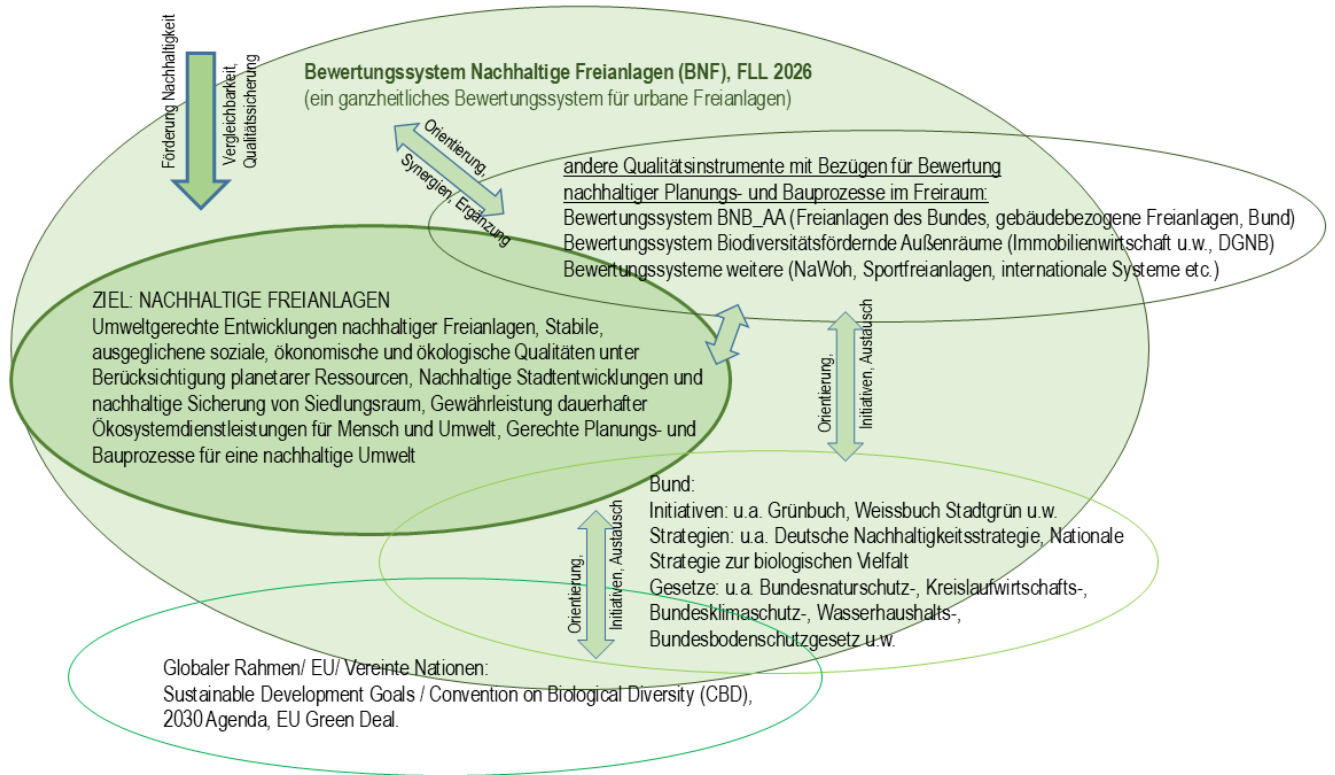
Förderung Nachhaltigkeit

Vergleichbarkeit, Qualitätssicherung

Bewertungssystem Nachhaltige Freianlagen (BNF), FLL 2026
(ein ganzheitliches Bewertungssystem für urbane Freianlagen)

Orientierung, Synergien, Ergänzung

andere Qualitätsinstrumente mit Bezügen für Bewertung nachhaltiger Planungs- und Bauprozesse im Freiraum:
Bewertungssystem BNB_AA (Freianlagen des Bundes, gebäudebezogene Freianlagen, Bund)
Bewertungssystem Biodiversitätsfördernde Außenräume (Immobilienwirtschaft u.w., DGNB)
Bewertungssysteme weitere (NaWoh, Sportfreianlagen, internationale Systeme etc.)

ZIEL: NACHHALTIGE FREIANLAGEN
Umweltgerechte Entwicklungen nachhaltiger Freianlagen, Stabile, ausgeglichene soziale, ökonomische und ökologische Qualitäten unter Berücksichtigung planetarer Ressourcen, Nachhaltige Stadtentwicklungen und nachhaltige Sicherung von Siedlungsraum, Gewährleistung dauerhafter Ökosystemdienstleistungen für Mensch und Umwelt, Gerechte Planungs- und Bauprozesse für eine nachhaltige Umwelt

Orientierung, Initiativen, Austausch

Bund:
Initiativen: u.a. Grünbuch, Weissbuch Stadtgrün u.w.
Strategien: u.a. Deutsche Nachhaltigkeitsstrategie, Nationale Strategie zur biologischen Vielfalt
Gesetze: u.a. Bundesnaturschutz-, Kreislaufwirtschafts-, Bundesklimaschutz-, Wasserhaushalts-, Bundesbodenschutzgesetz u.w.

Orientierung, Initiativen, Austausch

Globaler Rahmen/ EU/ Vereinte Nationen:
Sustainable Development Goals / Convention on Biological Diversity (CBD), 2030 Agenda, EU Green Deal.